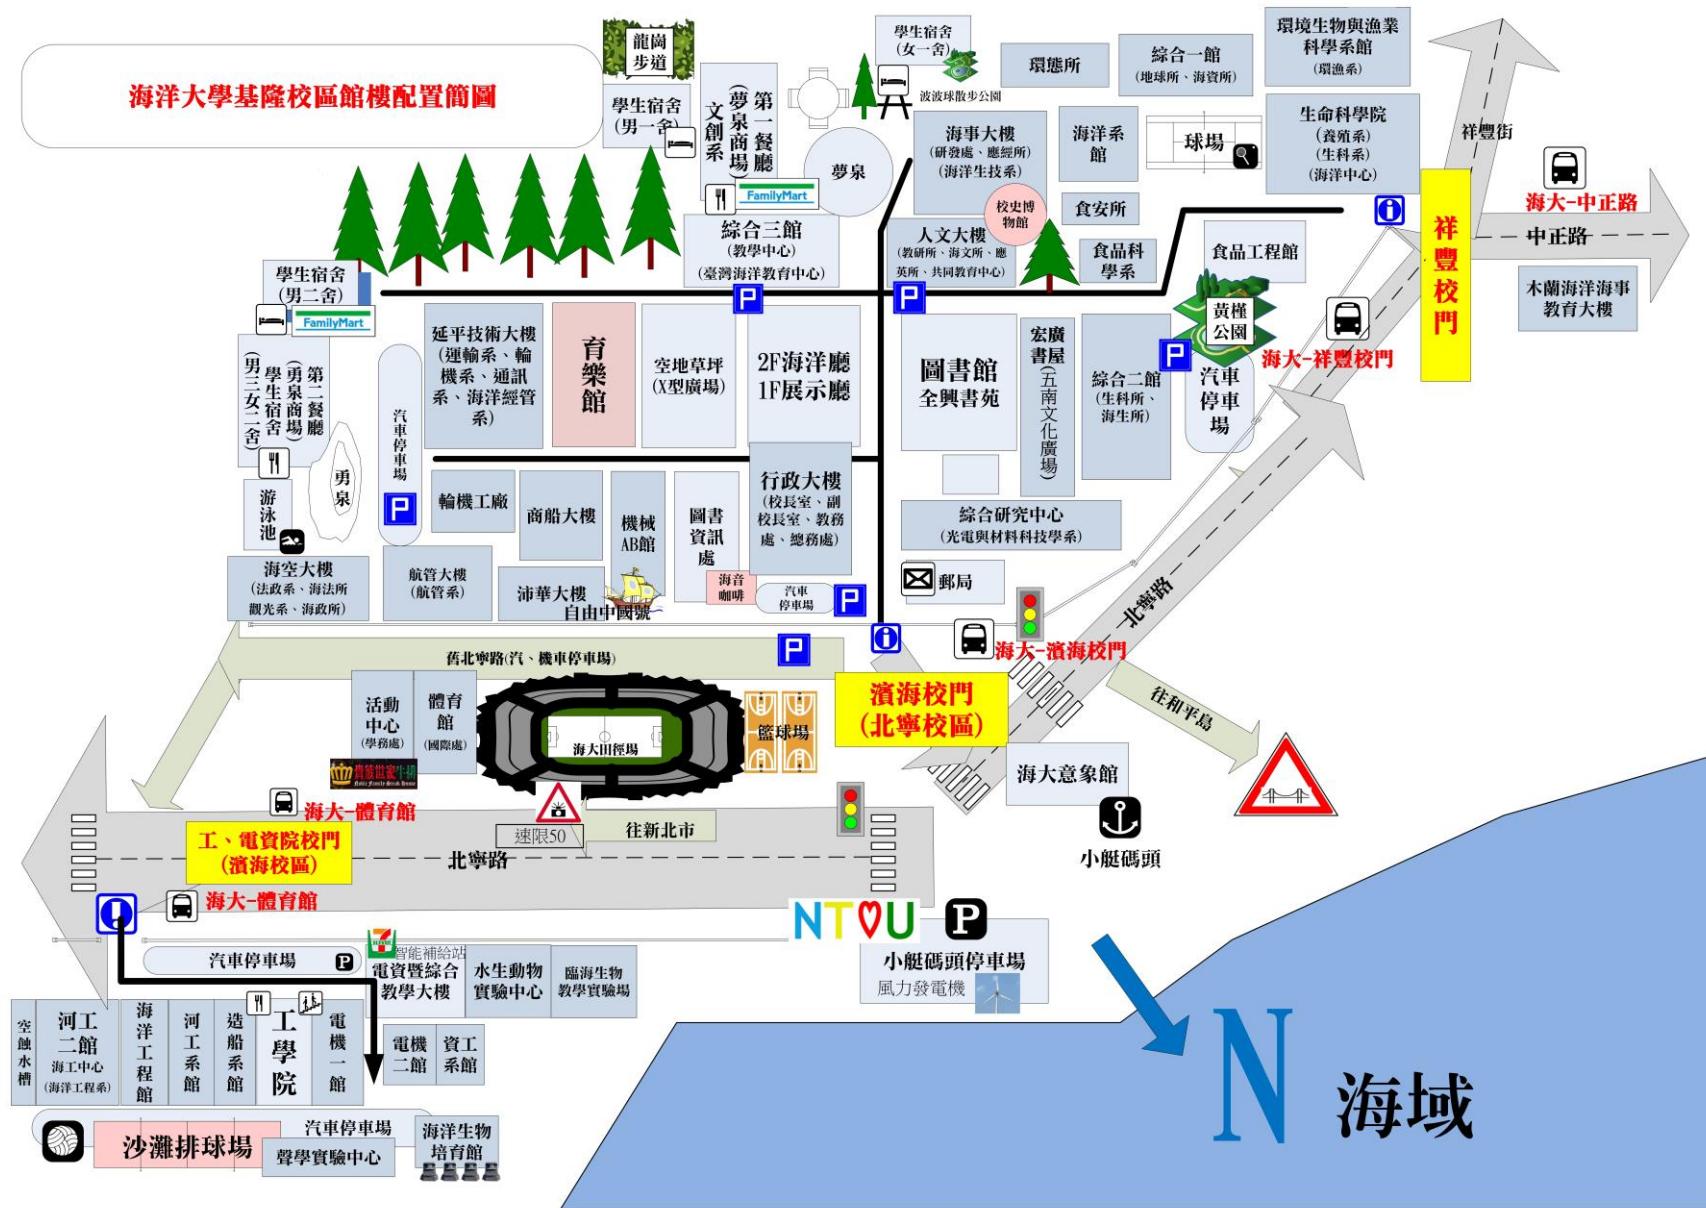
海洋大學基隆校區館樓配置簡圖

龍崗步道

學生宿舍(男一舍)

第一餐廳(夢泉商場)文創系

FamilyMart

夢泉

學生宿舍(女一舍)

波波球散步公園

環態所

綜合一館(地球所、海資所)

環境生物與漁業科學系館(環漁系)

海事大樓(研發處、應經所)(海洋生技系)

海洋系館

球場

生命科學院(養殖系)(生科系)(海洋中心)

祥豐街

校史博物館

食安所

海大-中正路

中正路

綜合三館(教學中心)(臺灣海洋教育中心)

人文大樓(教研所、海文所、應英所、共同教育中心)

食品科學系

食品工程館

祥豐校門

木蘭海洋海事教育大樓

學生宿舍(男二舍)

FamilyMart

P

P

黃槿公園

海大-祥豐校門

第二餐廳(勇泉商場)學生宿舍(男三女二舍)

汽車停車場

延平技術大樓(運輸系、輪機系、通訊系、海洋經管系)

育樂館

空地草坪(X型廣場)

2F海洋廳 1F展示廳

圖書館 全興書苑

宏廣書屋(五南文化廣場)

綜合二館(生科所、海生所)

P

汽車停車場

勇泉

游泳池

P

輪機工廠

商船大樓

機械AB館

圖書資訊處

行政大樓(校長室、副校長室、教務處、總務處)

綜合研究中心(光電與材料科技學系)

海空大樓(法政系、海法所、觀光系、海政所)

航管大樓(航管系)

沛華大樓

自由中國號

海音咖啡

汽車停車場

P

郵局

北寧路

P

海大-濱海校門

舊北寧路(汽、機車停車場)

活動中心(學務處)

體育館(國際處)

海大田徑場

籃球場

濱海校門(北寧校區)

往和平島

海大意象館

海大-體育館

速限50

往新北市

小艇碼頭

工、電資院校門(濱海校區)

北寧路

海大-體育館

NTOU

P

智能補給站

汽車停車場

P

電資暨綜合教學大樓

水生動物實驗中心

臨海生物教學實驗場

小艇碼頭停車場

風力發電機

空蝕水槽

河工二館 海工中心(海洋工程系)

海洋工程館

河工系館

造船系館

工學院

電機一館

電機二館

資工系館

N

海域

汽車停車場

沙灘排球場

聲學實驗中心

海洋生物培育館